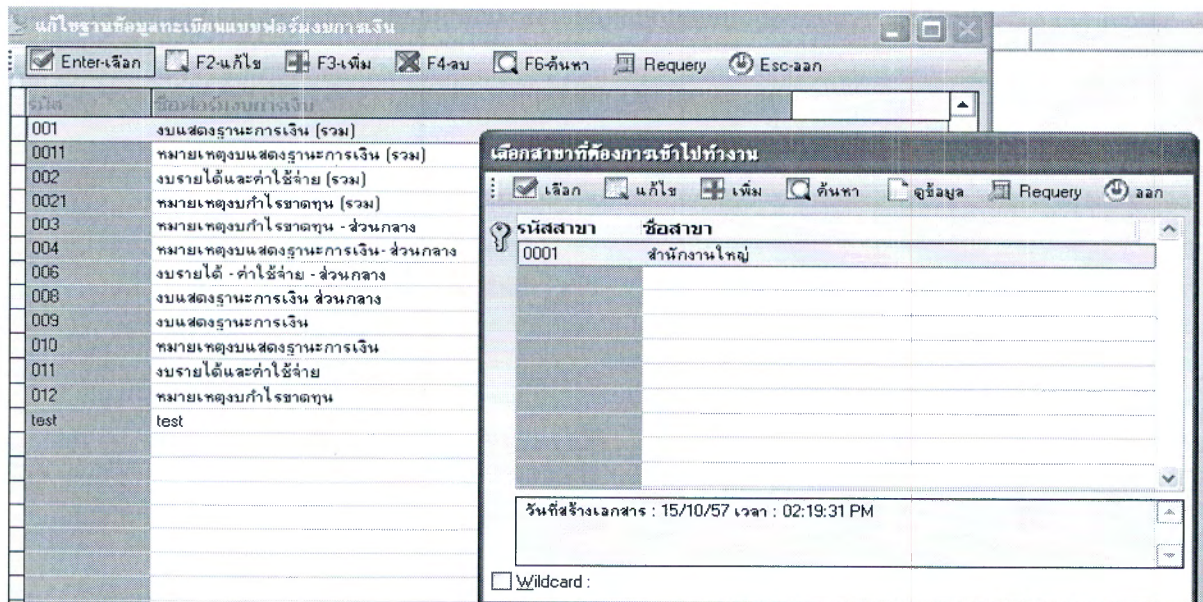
แก้ไขฐานข้อมูลทะเบียนแบบฟอร์มงบการเงิน

Enter-เลือก F2-แก้ไข F3-เพิ่ม F4-ลบ F6-ค้นหา Requery Esc-ออก

| รหัส | ชื่อฟอร์มงบการเงิน |
|---|---|
| 001 | งบแสดงฐานะการเงิน (รวม) |
| 0011 | หมายเหตุงบแสดงฐานะการเงิน (รวม) |
| 002 | งบรายได้และค่าใช้จ่าย (รวม) |
| 0021 | หมายเหตุงบกำไรขาดทุน (รวม) |
| 003 | หมายเหตุงบกำไรขาดทุน - ส่วนกลาง |
| 004 | หมายเหตุงบแสดงฐานะการเงิน- ส่วนกลาง |
| 006 | งบรายได้ - ค่าใช้จ่าย - ส่วนกลาง |
| 008 | งบแสดงฐานะการเงิน ส่วนกลาง |
| 009 | งบแสดงฐานะการเงิน |
| 010 | หมายเหตุงบแสดงฐานะการเงิน |
| 011 | งบรายได้และค่าใช้จ่าย |
| 012 | หมายเหตุงบกำไรขาดทุน |
| test | test |

เลือกสาขาที่ต้องการเข้าไปทำงาน

เลือก แก้ไข เพิ่ม ค้นหา ดูข้อมูล Requery ออก

| รหัสสาขา | ชื่อสาขา |
|---|---|
| 0001 | สำนักงานใหญ่ |

วันที่สร้างเอกสาร : 15/10/57 เวลา : 02:19:31 PM

Wildcard :